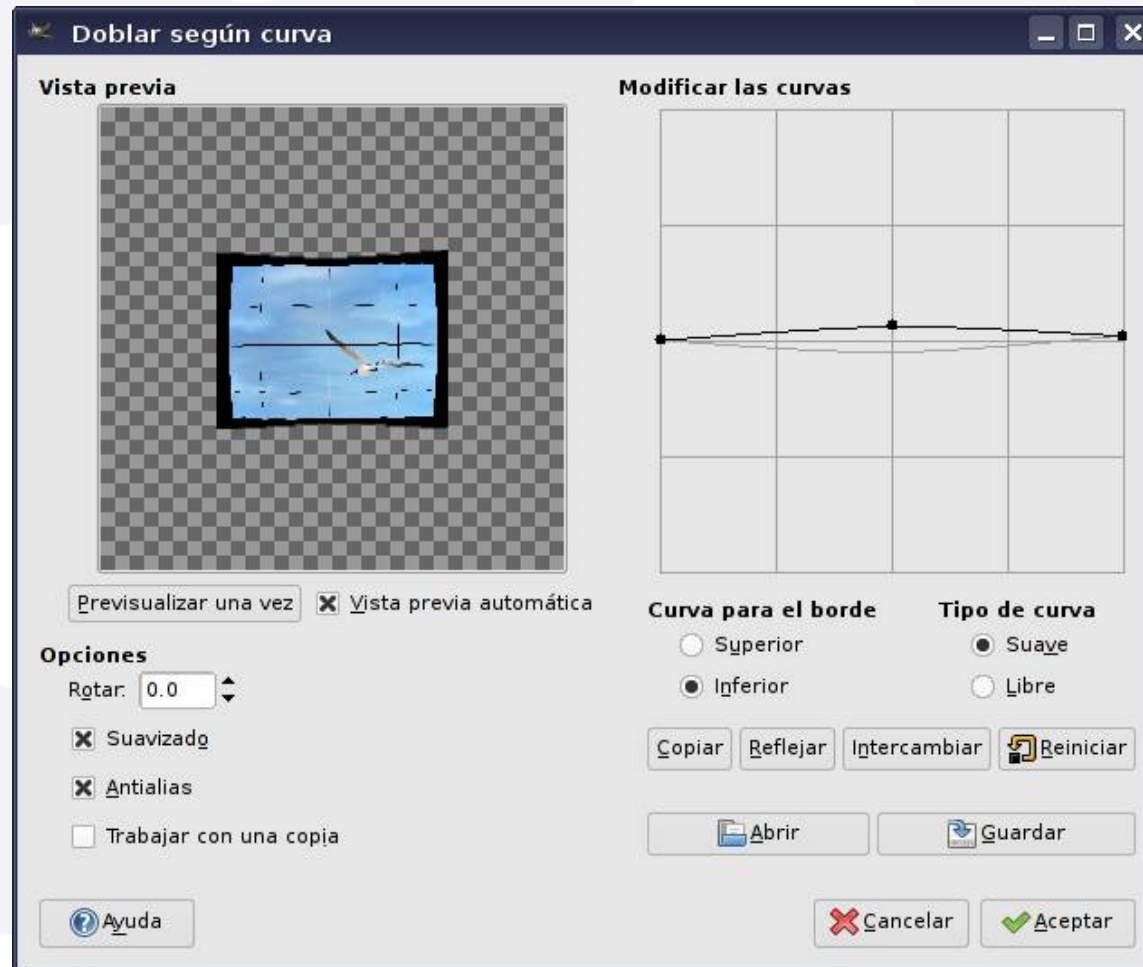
Doblar según curva

Vista previa

Previsualizar una vez
Vista previa automática

Opciones
Rotar: 0.0
Suavizado
Antialias
Trabajar con una copia

Modificar las curvas

Curva para el borde
Superior
Inferior

Tipo de curva
Suave
Libre

Copiar
Reflejar
Intercambiar
Reiniciar

Abrir
Guardar

Ayuda
Cancelar
Aceptar